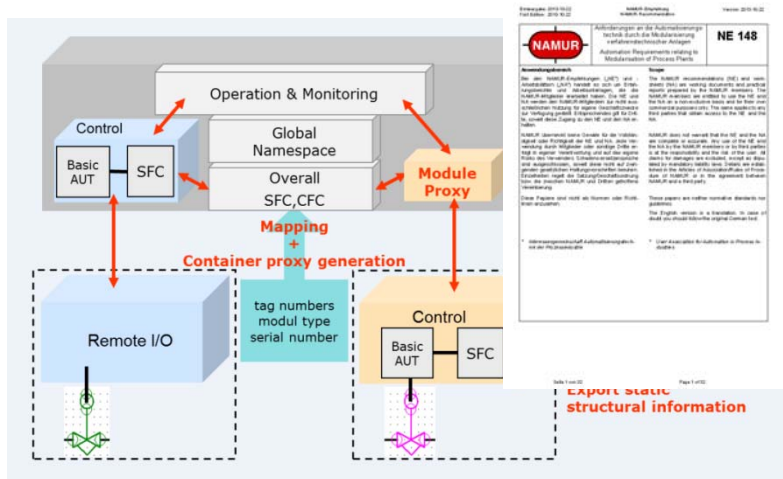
Operation & Monitoring

Control

Basic AUT

SFC

Global Namespace

Overall SFC,CFC

Module Proxy

Mapping + Container proxy generation

tag numbers modul type serial number

Remote I/O

Control

Basic AUT

SFC

Export static structural information

Erstausgabe: 2015-10-22 NAMUR-Empfehlung Version: 2015-10-22
First Edition: 2015-10-22 NAMUR Recommendation

NAMUR

Anforderungen an die Automatisierungstechnik durch die Modularisierung verfahrenstechnischer Anlagen

Automation Requirements relating to Modularisation of Process Plants

NE 148

Anwendungsbereich

Scope

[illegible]

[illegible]

Seite 1 von 00 Page 1 of 00